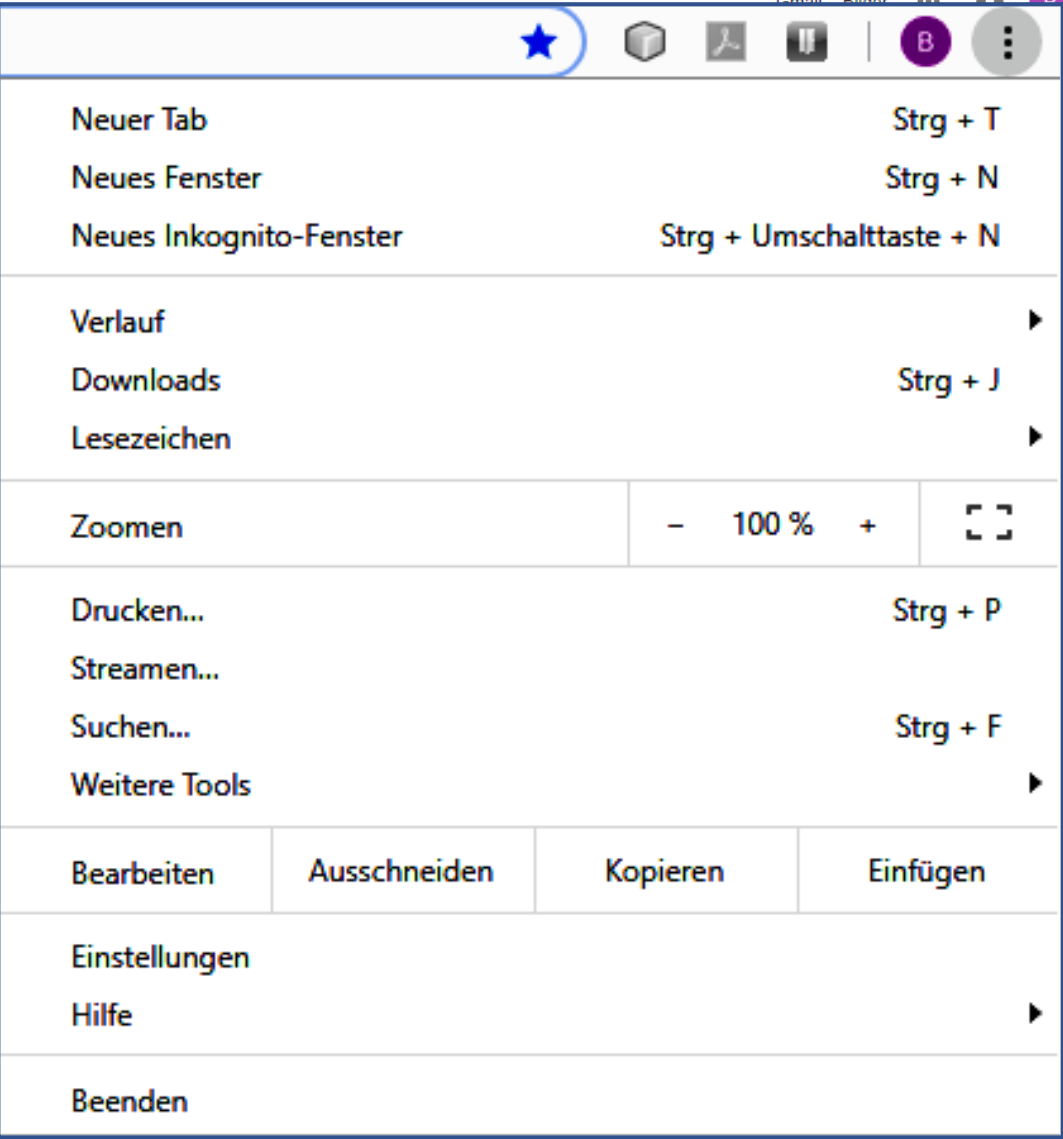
B

Neuer Tab Strg + T
Neues Fenster Strg + N
Neues Inkognito-Fenster Strg + Umschalttaste + N

Verlauf
Downloads Strg + J
Lesezeichen

Zoomen – 100 % +

Drucken... Strg + P
Streamen...
Suchen... Strg + F
Weitere Tools

Bearbeiten Ausschneiden Kopieren Einfügen

Einstellungen
Hilfe

Beenden